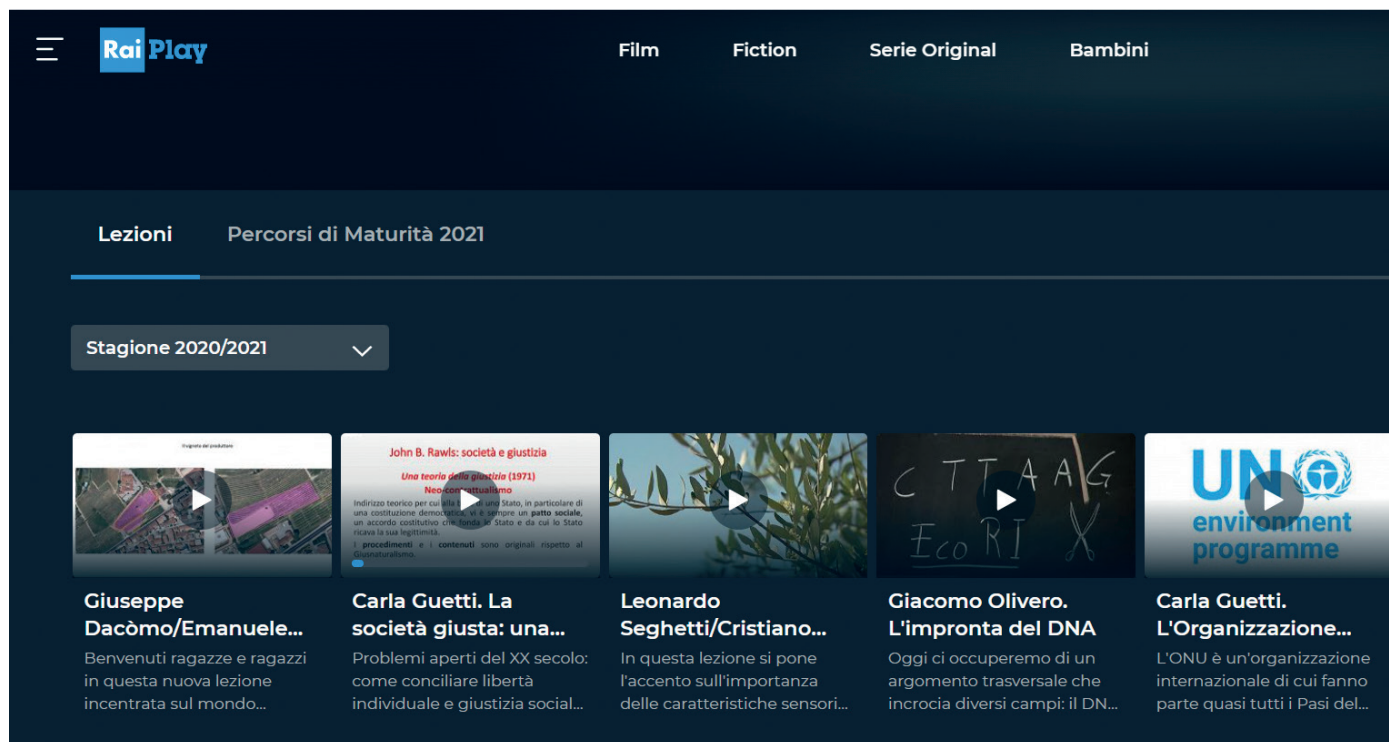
Rai Play

Film Fiction Serie Original Bambini

Lezioni Percorsi di Maturità 2021

Stagione 2020/2021

Origine del prodotto

Giuseppe Dacòmo/Emanuele...

Benvenuti ragazze e ragazzi in questa nuova lezione incentrata sul mondo...

John B. Rawls: società e giustizia

Una teoria della giustizia (1971)

Neo-contrattualismo

Indirizzo teorico per cui alla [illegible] di uno Stato, in particolare di una costituzione democratica, vi è sempre un patto sociale, un accordo costitutivo che fonda lo Stato e da cui lo Stato ricava la sua legittimità.

I procedimenti e i contenuti sono originali rispetto al Giusnaturalismo.

Carla Guetti. La società giusta: una...

Problemi aperti del XX secolo: come conciliare libertà individuale e giustizia social...

Leonardo Seghetti/Cristiano...

In questa lezione si pone l'accento sull'importanza delle caratteristiche sensori...

C T T A A G
EcoRI

Giacomo Olivero. L'impronta del DNA

Oggi ci occuperemo di un argomento trasversale che incrocia diversi campi: il DN...

UN environment programme

Carla Guetti. L'Organizzazione...

L'ONU è un'organizzazione internazionale di cui fanno parte quasi tutti i Pasi del...